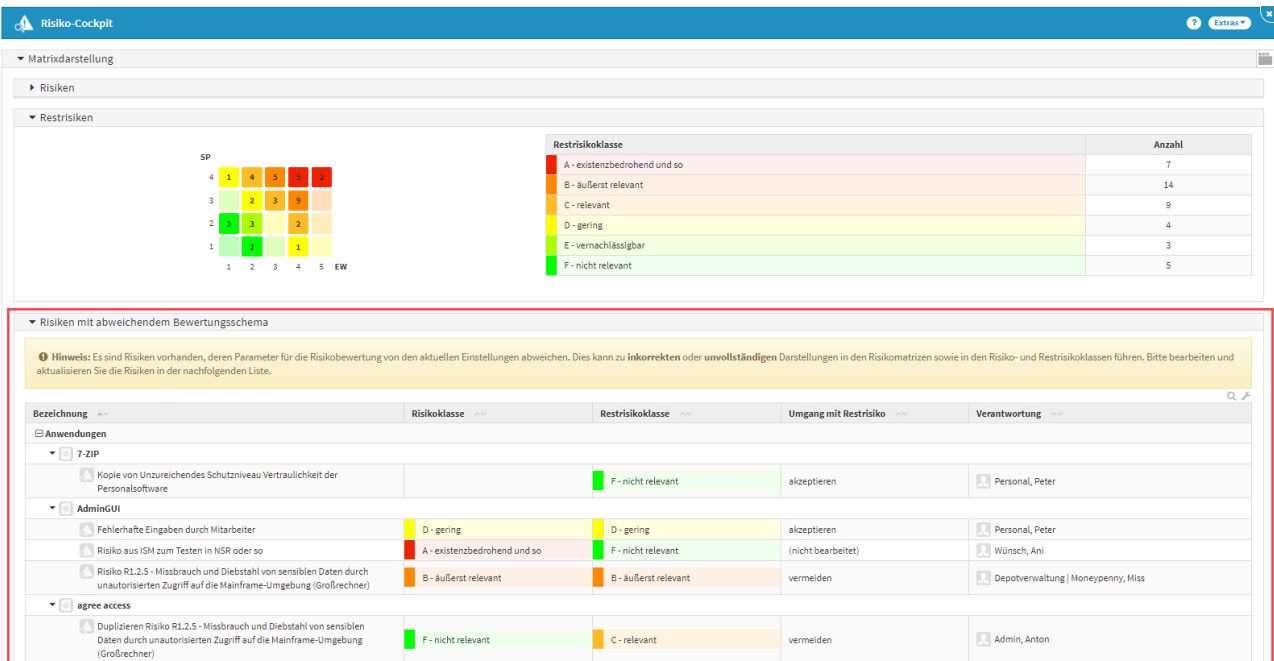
Risiko-Cockpit

Extras

Matrixdarstellung

Risiken

Restrisiken

SP

| | | | | | |
|---|---|---|---|---|---|
| 4 | 1 | 4 | 5 | 5 | 2 |
| 3 | | 2 | 3 | 9 | |
| 2 | 3 | 3 | | 2 | |
| 1 | | 2 | | 1 | |
| | 1 | 2 | 3 | 4 | 5 EW |

| Restrisikoklasse | Anzahl |
|---|---|
| A - existenzbedrohend und so | 7 |
| B - äußerst relevant | 14 |
| C - relevant | 9 |
| D - gering | 4 |
| E - vernachlässigbar | 3 |
| F - nicht relevant | 5 |

Risiken mit abweichendem Bewertungsschema

Hinweis: Es sind Risiken vorhanden, deren Parameter für die Risikobewertung von den aktuellen Einstellungen abweichen. Dies kann zu inkorrekten oder unvollständigen Darstellungen in den Risikomatrizen sowie in den Risiko- und Restrisikoklassen führen. Bitte bearbeiten und aktualisieren Sie die Risiken in der nachfolgenden Liste.

| Bezeichnung | Risikoklasse | Restrisikoklasse | Umgang mit Restrisiko | Verantwortung |
|---|---|---|---|---|
| Anwendungen | | | | |
| 7-ZIP | | | | |
| Kopie von Unzureichendes Schutzniveau Vertraulichkeit der Personalsoftware | | F - nicht relevant | akzeptieren | Personal, Peter |
| AdminGUI | | | | |
| Fehlerhafte Eingaben durch Mitarbeiter | D - gering | D - gering | akzeptieren | Personal, Peter |
| Risiko aus ISM zum Testen in NSR oder so | A - existenzbedrohend und so | F - nicht relevant | (nicht bearbeitet) | Wünsch, Ani |
| Risiko R1.2.5 - Missbrauch und Diebstahl von sensiblen Daten durch unautorisierten Zugriff auf die Mainframe-Umgebung (Großrechner) | B - äußerst relevant | B - äußerst relevant | vermeiden | Depotverwaltung \| Moneypenny, Miss |
| agree access | | | | |
| Duplizieren Risiko R1.2.5 - Missbrauch und Diebstahl von sensiblen Daten durch unautorisierten Zugriff auf die Mainframe-Umgebung (Großrechner) | F - nicht relevant | C - relevant | vermeiden | Admin, Anton |